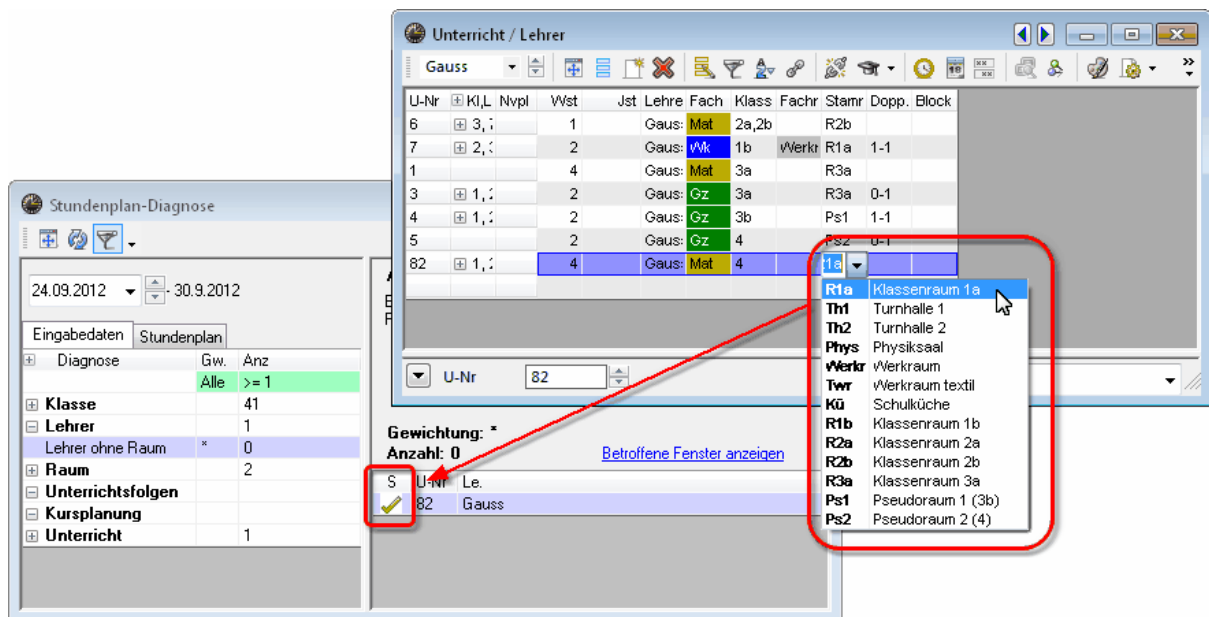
Unterricht / Lehrer

Gauss

| U-Nr | Kl,L | Nvpl | Wst | Jst | Lehre | Fach | Klass | Fachr | Stamr | Dopp. | Block |
|---|---|---|---|---|---|---|---|---|---|---|---|
| 6 | 3,7 | | 1 | | Gaus: | Mat | 2a,2b | | R2b | | |
| 7 | 2,3 | | 2 | | Gaus: | Wk | 1b | Werkr | R1a | 1-1 | |
| 1 | | | 4 | | Gaus: | Mat | 3a | | R3a | | |
| 3 | 1,2 | | 2 | | Gaus: | Gz | 3a | | R3a | 0-1 | |
| 4 | 1,2 | | 2 | | Gaus: | Gz | 3b | | Ps1 | 1-1 | |
| 5 | | | 2 | | Gaus: | Gz | 4 | | Ps2 | 0-1 | |
| 82 | 1,2 | | 4 | | Gaus: | Mat | 4 | | R1a | | |

U-Nr 82

| | |
|---|---|
| R1a | Klassenraum 1a |
| Th1 | Turnhalle 1 |
| Th2 | Turnhalle 2 |
| Phys | Physiksaal |
| Werkr | Werkraum |
| Twr | Werkraum textil |
| Kü | Schulküche |
| R1b | Klassenraum 1b |
| R2a | Klassenraum 2a |
| R2b | Klassenraum 2b |
| R3a | Klassenraum 3a |
| Ps1 | Pseudoraum 1 (3b) |
| Ps2 | Pseudoraum 2 (4) |

Stundenplan-Diagnose

24.09.2012 - 30.9.2012

Eingabedaten Stundenplan

| Diagnose | Gw. | Anz |
|---|---|---|
| | Alle | >= 1 |
| Klasse | | 41 |
| Lehrer | | 1 |
| Lehrer ohne Raum | * | 0 |
| Raum | | 2 |
| Unterrichtsfolgen | | |
| Kursplanung | | |
| Unterricht | | 1 |

Gewichtung: *
Anzahl: 0
Betroffene Fenster anzeigen

| S | U-Nr | Le. |
|---|---|---|
| ✓ | 82 | Gauss |